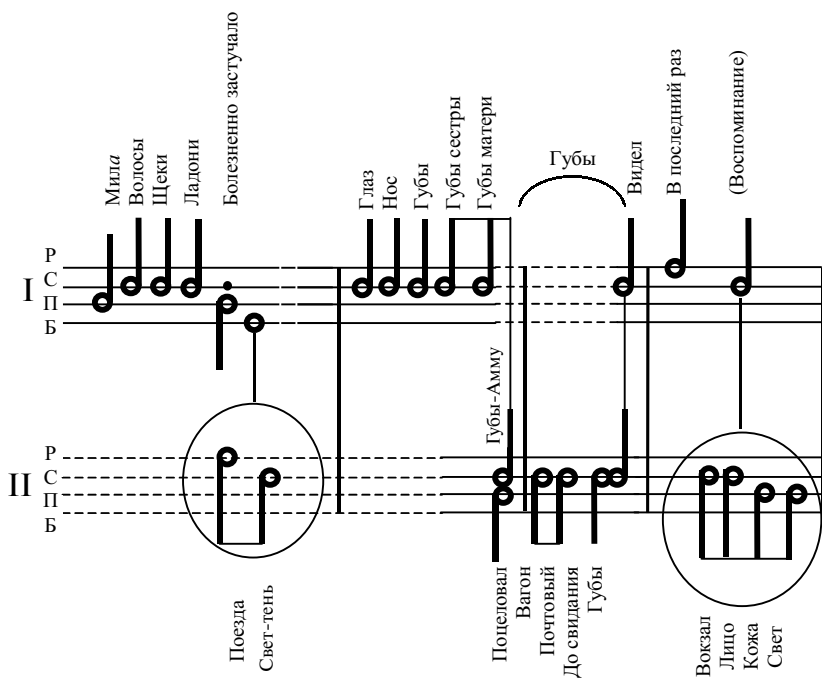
Мила
Волосы
Щеки
Ладони
Болезненно застучало

Глаз
Нос
Губы
Губы сестры
Губы матери

Губы
Видел
В последний раз
(Воспоминание)

Р
С
I
П
Б

Губы-Амму

Р
С
II
П
Б

Поезда
Свет-тень

Поцеловал
Вагон
Почтовый
До свидания
Губы

Вокзал
Лицо
Кожа
Свет